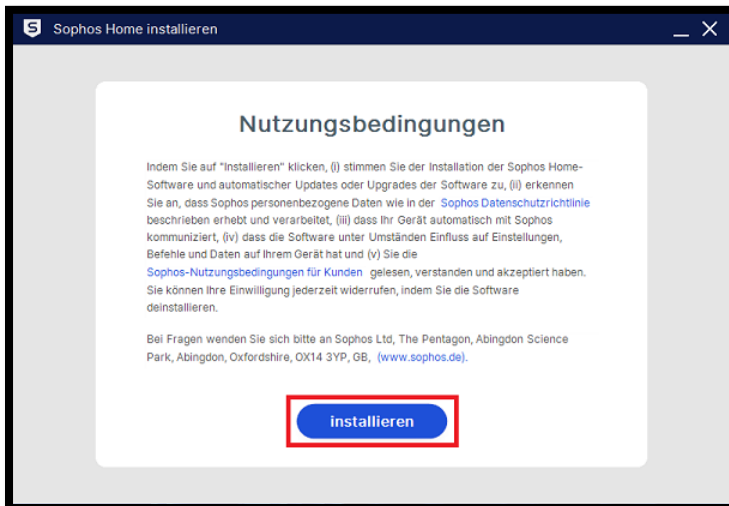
Sophos Home installieren

_ X

Nutzungsbedingungen

Indem Sie auf "Installieren" klicken, (i) stimmen Sie der Installation der Sophos Home-Software und automatischer Updates oder Upgrades der Software zu, (ii) erkennen Sie an, dass Sophos personenbezogene Daten wie in der Sophos Datenschutzrichtlinie beschrieben erhebt und verarbeitet, (iii) dass Ihr Gerät automatisch mit Sophos kommuniziert, (iv) dass die Software unter Umständen Einfluss auf Einstellungen, Befehle und Daten auf Ihrem Gerät hat und (v) Sie die Sophos-Nutzungsbedingungen für Kunden gelesen, verstanden und akzeptiert haben. Sie können Ihre Einwilligung jederzeit widerrufen, indem Sie die Software deinstallieren.

Bei Fragen wenden Sie sich bitte an Sophos Ltd, The Pentagon, Abingdon Science Park, Abingdon, Oxfordshire, OX14 3YP, GB, (www.sophos.de).

installieren